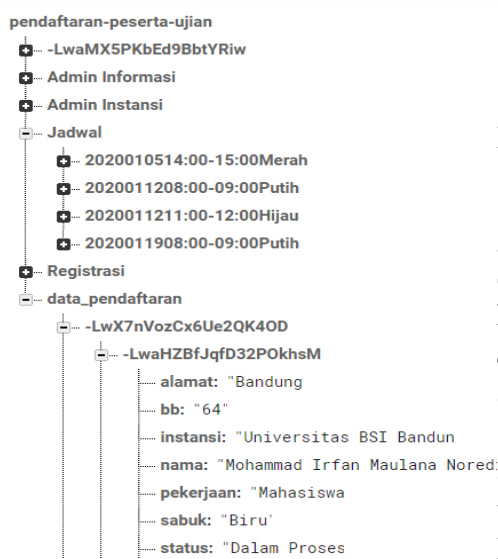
pendaftaran-peserta-ujian
-LwaMX5PKbEd9BbtYRiw
Admin Informasi
Admin Instansi
Jadwal
2020010514:00-15:00Merah
2020011208:00-09:00Putih
2020011211:00-12:00Hijau
2020011908:00-09:00Putih
Registrasi
data_pendaftaran
-LwX7nVozCx6Ue2QK4OD
-LwaHZBfJqfD32POkhsM
alamat: "Bandung
bb: "64"
instansi: "Universitas BSI Bandun
nama: "Mohammad Irfan Maulana Noredi
pekerjaan: "Mahasiswa
sabuk: "Biru'
status: "Dalam Proses